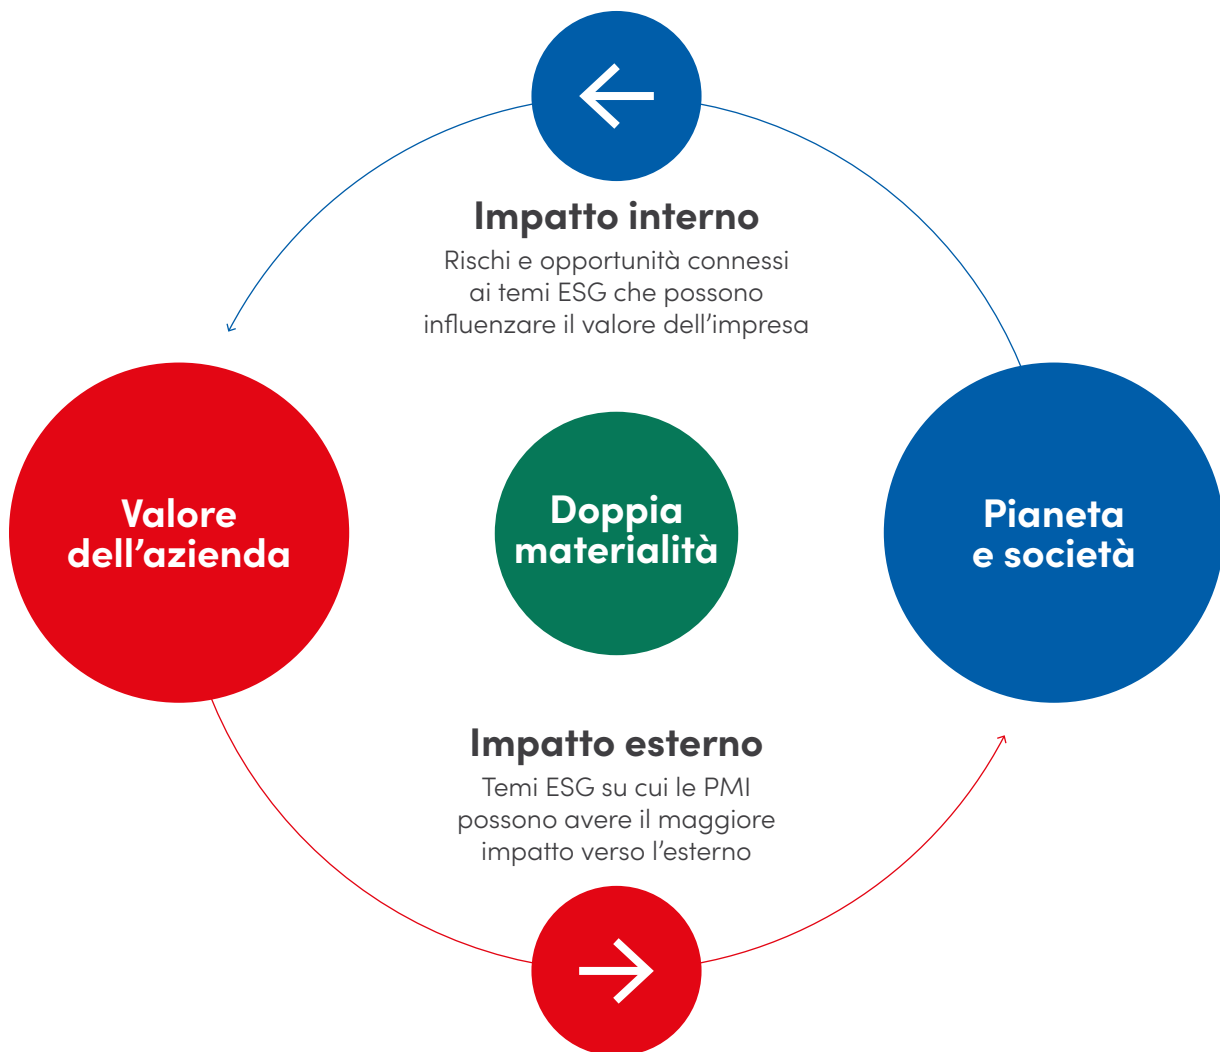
Impatto interno
Rischi e opportunità connessi ai temi ESG che possono influenzare il valore dell’impresa

Valore dell’azienda

Doppia materialità

Pianeta e società

Impatto esterno
Temi ESG su cui le PMI possono avere il maggiore impatto verso l’esterno